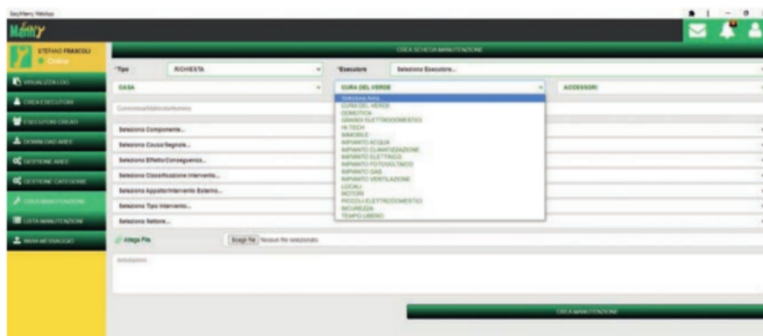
SocMemy Webtop

Memy

STEFANO FRANCIOLI
Online

VISUALIZZA LOG
CREA ESECUTORE
ESECUTORI CREATI
DOWNLOAD AREE
GESTIONE AREE
GESTIONE CATEGORIE
CREA MANUTENZIONE
LISTA MANUTENZIONI
INVIA MESSAGGIO

CREA SCHEDA MANUTENZIONE

Tipo RICHIESTA
Esecutore Seleziona Esecutore...

CASA
CURA DEL VERDE
ACCESSORI

Seleziona Area
CURA DEL VERDE
DOMOTICA
GRANDI ELETTRODOMESTICI
HI-TECH
IMMOBILE
IMPIANTO ACQUA
IMPIANTO CLIMATIZZAZIONE
IMPIANTO ELETTRICO
IMPIANTO FOTOVOLTAICO
IMPIANTO GAS
IMPIANTO VENTILAZIONE
LOCALI
MOTORI
PICCOLI ELETTRODOMESTICI
SICUREZZA
TEMPO LIBERO

Commessa/Matricola/Numero

Seleziona Componente...
Seleziona Causa/Segnale...
Seleziona Effetto/Conseguenza...
Seleziona Classificazione Intervento...
Seleziona Appalto/Intervento Esterno...
Seleziona Tipo Intervento...
Seleziona Settore...

Allega File
Scegli file Nessun file selezionato

Annotazioni

CREA MANUTENZIONE